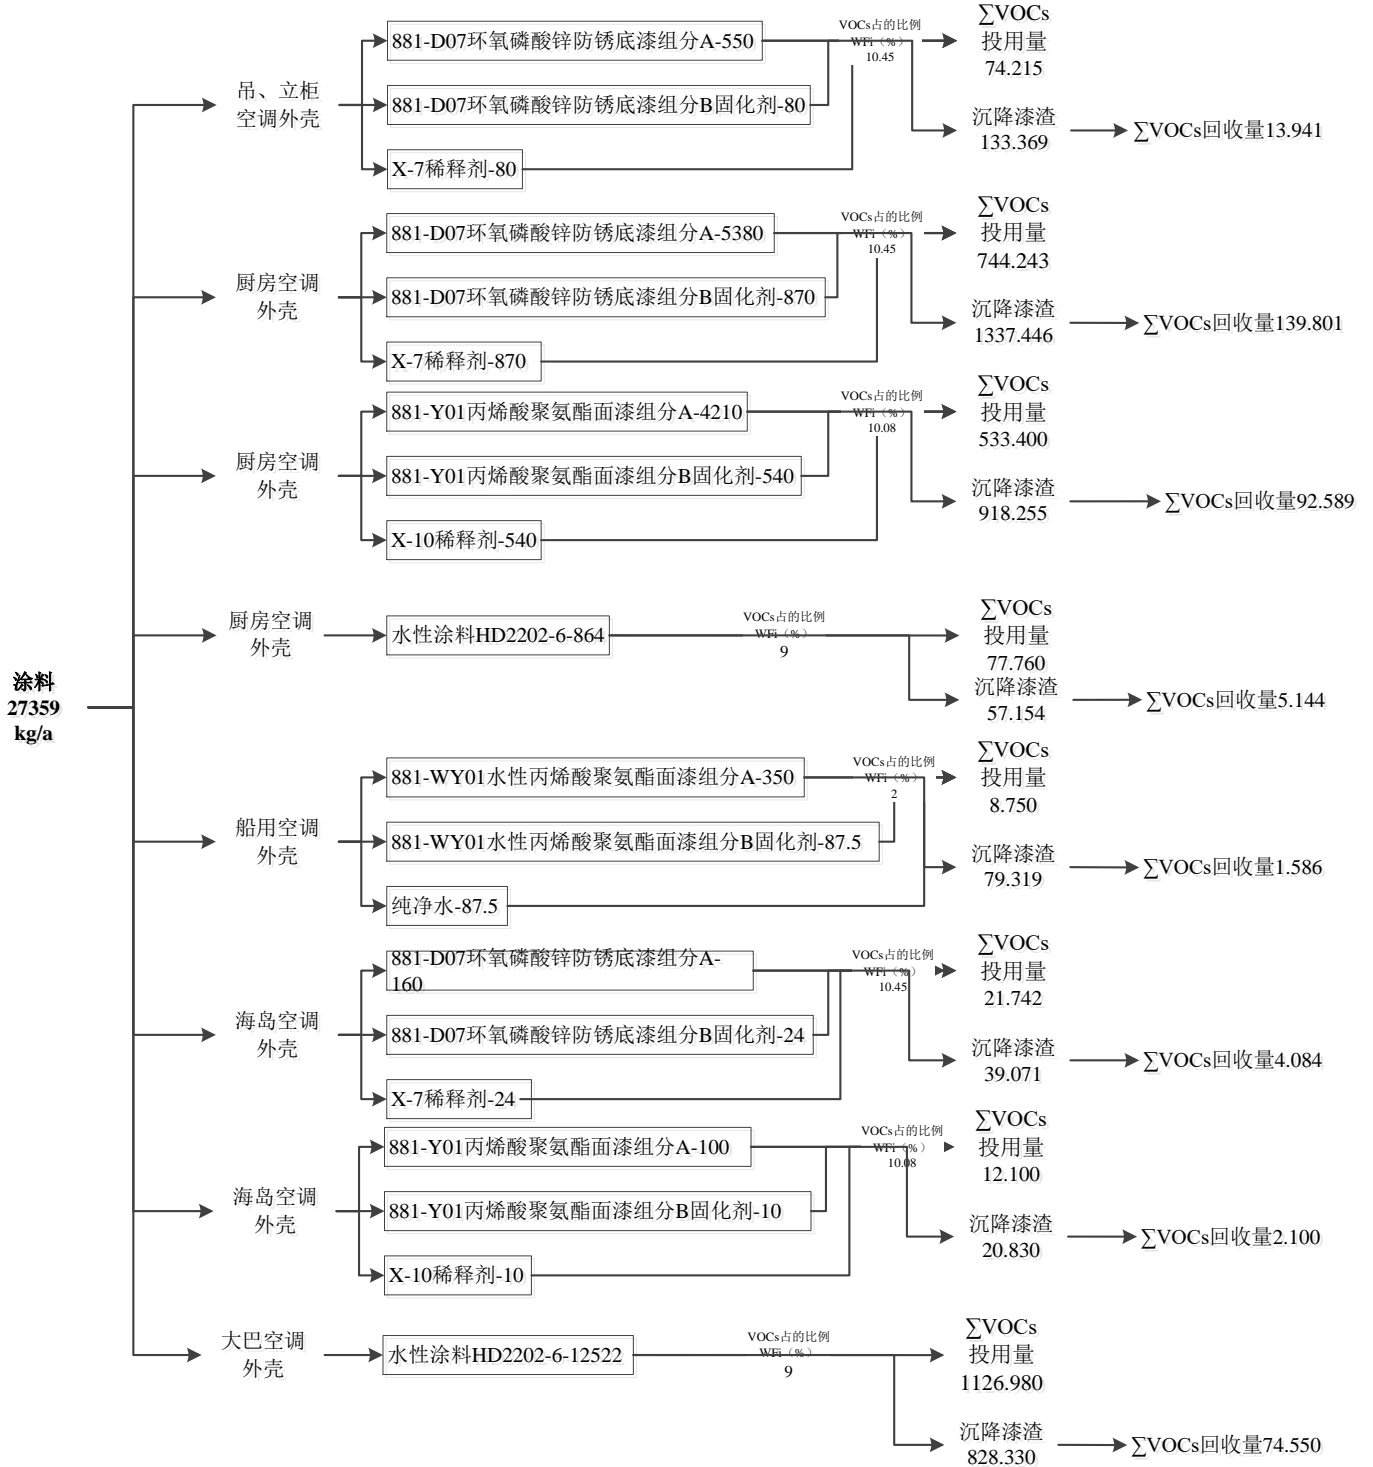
涂料
27359
kg/a

吊、立柜空调外壳

881-D07环氧磷酸锌防锈底漆组分A-550

881-D07环氧磷酸锌防锈底漆组分B固化剂-80

X-7稀释剂-80

VOCs占的比例
WFi（%）
10.45

∑VOCs
投用量
74.215

沉降漆渣
133.369

∑VOCs回收量13.941

厨房空调外壳

881-D07环氧磷酸锌防锈底漆组分A-5380

881-D07环氧磷酸锌防锈底漆组分B固化剂-870

X-7稀释剂-870

VOCs占的比例
WFi（%）
10.45

∑VOCs
投用量
744.243

沉降漆渣
1337.446

∑VOCs回收量139.801

厨房空调外壳

881-Y01丙烯酸聚氨酯面漆组分A-4210

881-Y01丙烯酸聚氨酯面漆组分B固化剂-540

X-10稀释剂-540

VOCs占的比例
WFi（%）
10.08

∑VOCs
投用量
533.400

沉降漆渣
918.255

∑VOCs回收量92.589

厨房空调外壳

水性涂料HD2202-6-864

VOCs占的比例
WFi（%）
9

∑VOCs
投用量
77.760

沉降漆渣
57.154

∑VOCs回收量5.144

船用空调外壳

881-WY01水性丙烯酸聚氨酯面漆组分A-350

881-WY01水性丙烯酸聚氨酯面漆组分B固化剂-87.5

纯净水-87.5

VOCs占的比例
WFi（%）
2

∑VOCs
投用量
8.750

沉降漆渣
79.319

∑VOCs回收量1.586

海岛空调外壳

881-D07环氧磷酸锌防锈底漆组分A-160

881-D07环氧磷酸锌防锈底漆组分B固化剂-24

X-7稀释剂-24

VOCs占的比例
WFi（%）
10.45

∑VOCs
投用量
21.742

沉降漆渣
39.071

∑VOCs回收量4.084

海岛空调外壳

881-Y01丙烯酸聚氨酯面漆组分A-100

881-Y01丙烯酸聚氨酯面漆组分B固化剂-10

X-10稀释剂-10

VOCs占的比例
WFi（%）
10.08

∑VOCs
投用量
12.100

沉降漆渣
20.830

∑VOCs回收量2.100

大巴空调外壳

水性涂料HD2202-6-12522

VOCs占的比例
WFi（%）
9

∑VOCs
投用量
1126.980

沉降漆渣
828.330

∑VOCs回收量74.550